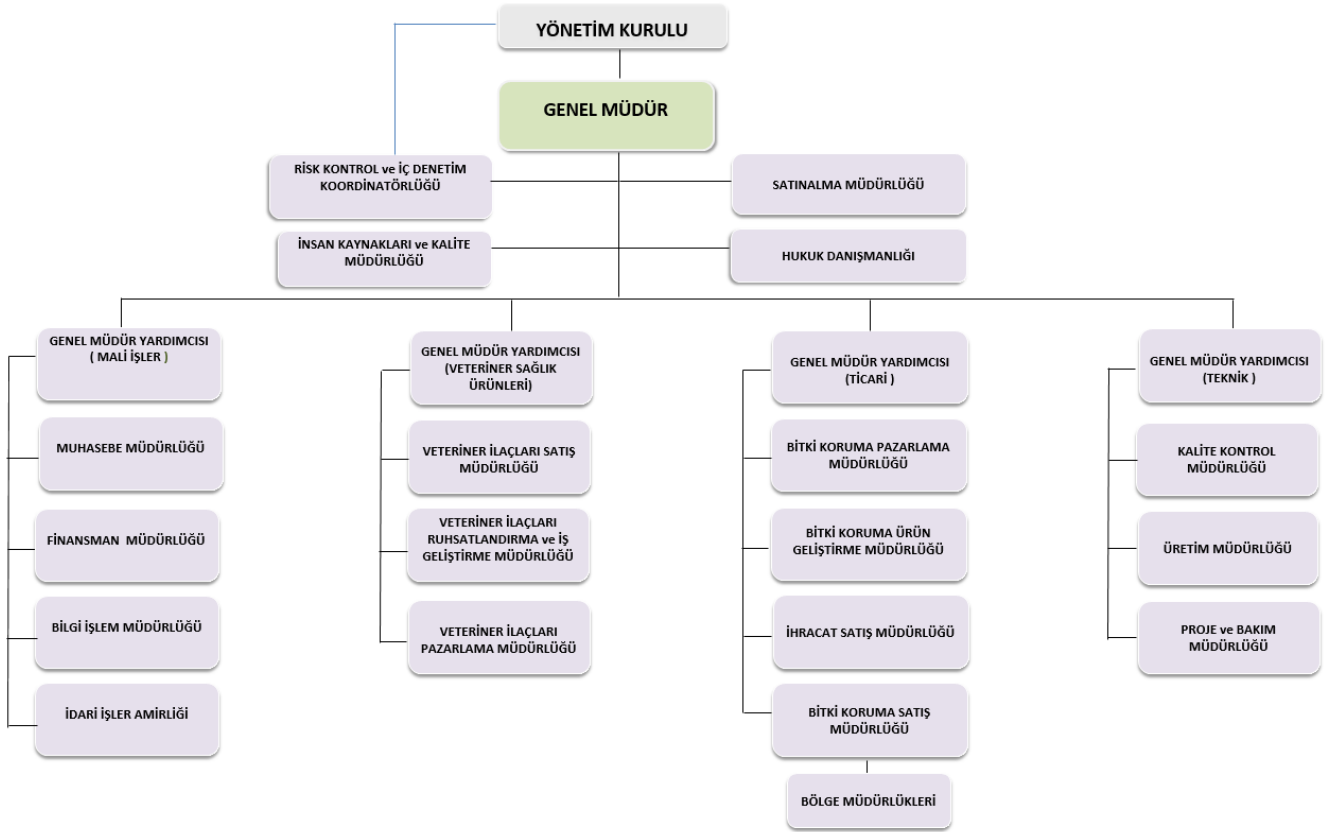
YÖNETİM KURULU

GENEL MÜDÜR

RİSK KONTROL ve İÇ DENETİM KOORDİNATÖRLÜĞÜ

SATINALMA MÜDÜRLÜĞÜ

İNSAN KAYNAKLARI ve KALİTE MÜDÜRLÜĞÜ

HUKUK DANIŞMANLIĞI

GENEL MÜDÜR YARDIMCISI ( MALİ İŞLER )

MUHASEBE MÜDÜRLÜĞÜ

FİNANSMAN MÜDÜRLÜĞÜ

BİLGİ İŞLEM MÜDÜRLÜĞÜ

İDARİ İŞLER AMİRLİĞİ

GENEL MÜDÜR YARDIMCISI (VETERİNER SAĞLIK ÜRÜNLERİ)

VETERİNER İLAÇLARI SATIŞ MÜDÜRLÜĞÜ

VETERİNER İLAÇLARI RUHSATLANDIRMA ve İŞ GELİŞTİRME MÜDÜRLÜĞÜ

VETERİNER İLAÇLARI PAZARLAMA MÜDÜRLÜĞÜ

GENEL MÜDÜR YARDIMCISI (TİCARİ )

BİTKİ KORUMA PAZARLAMA MÜDÜRLÜĞÜ

BİTKİ KORUMA ÜRÜN GELİŞTİRME MÜDÜRLÜĞÜ

İHRACAT SATIŞ MÜDÜRLÜĞÜ

BİTKİ KORUMA SATIŞ MÜDÜRLÜĞÜ

BÖLGE MÜDÜRLÜKLERİ

GENEL MÜDÜR YARDIMCISI (TEKNİK )

KALİTE KONTROL MÜDÜRLÜĞÜ

ÜRETİM MÜDÜRLÜĞÜ

PROJE ve BAKIM MÜDÜRLÜĞÜ